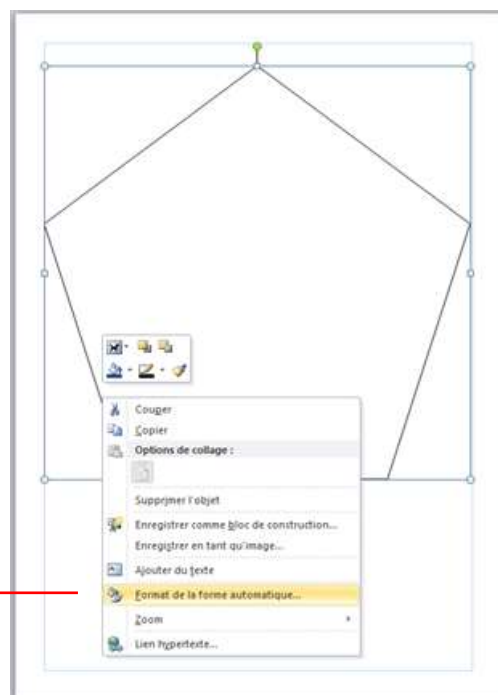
Couper
Copier
Options de collage :
Supprimer l'objet
Enregistrer comme bloc de construction...
Enregistrer en tant qu'image...
Ajouter du texte
Format de la forme automatique...
Zoom
Lien hypertexte...